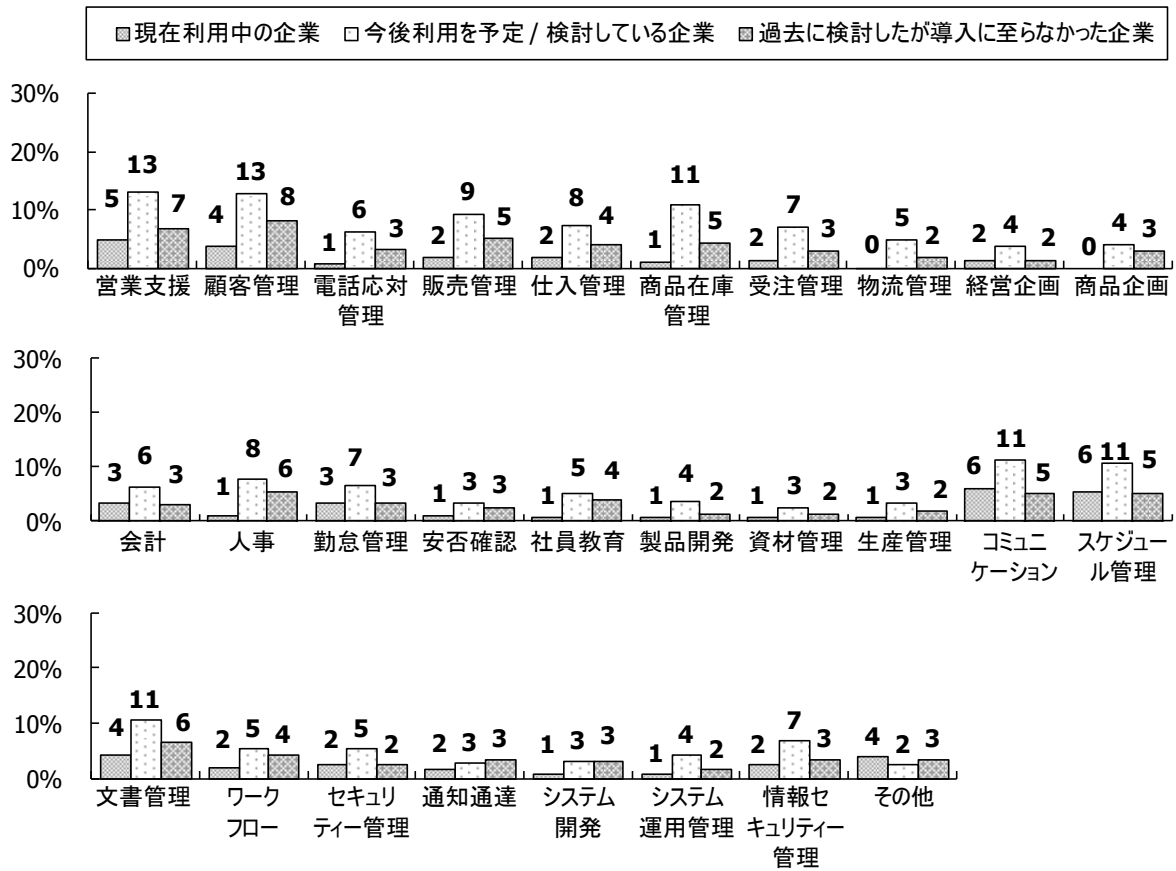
現在利用中の企業　今後利用を予定 / 検討している企業　過去に検討したが導入に至らなかった企業

30%
20%
10%
0%

5 13 7 営業支援
4 13 8 顧客管理
1 6 3 電話応対管理
2 9 5 販売管理
2 8 4 仕入管理
1 11 5 商品在庫管理
2 7 3 受注管理
0 5 2 物流管理
2 4 2 経営企画
0 4 3 商品企画

30%
20%
10%
0%

3 6 3 会計
1 8 6 人事
3 7 3 勤怠管理
1 3 3 安否確認
1 5 4 社員教育
1 4 2 製品開発
1 3 2 資材管理
1 3 2 生産管理
6 11 5 コミュニケーション
6 11 5 スケジュール管理

30%
20%
10%
0%

4 11 6 文書管理
2 5 4 ワークフロー
2 5 2 セキュリティー管理
2 3 3 通知通達
1 3 3 システム開発
1 4 2 システム運用管理
2 7 3 情報セキュリティー管理
4 2 3 その他